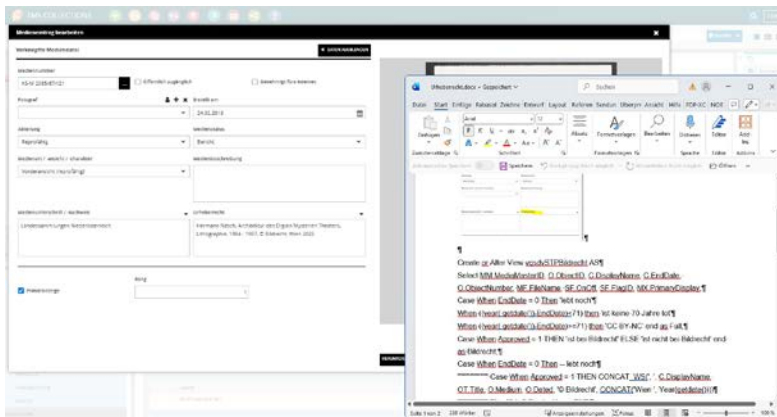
Medienverwaltung bearbeiten

Verknüpfte Medienwerke

Medien-Nummer
KS-M 2085451121

Öffentlich zugänglich

Fotograf

Erstellt am
24.05.2019

Abteilung
Reproduktion

Medientyp
Bericht

Bild-Nr.

Medienbeschreibung

Landessammlungen Niederösterreich

Urheberrecht
Hermann Nitsch, Architektur des Orgien Mysterien Theaters, Lithographie 1984 - 1985, © Bildrecht, Wien 2020

Rang

Medienfeld.docx - Gespeichert

Suchen

Datei Start Einfügen Entwurf Layout Referenzen Sendungen Überprüfen Ansicht Hilfe

Arial 12

Einfügen

Absatz Formatvorlagen Bearbeiten Diktieren Editor

Zwischenablage Schriftart Formatvorlagen Sprache Editor

Speichern

¶

Create or Alter View vcsdvSTPBildrecht AS¶

Select MM.MediaMasterID, O.ObjectID, C.DisplayName, C.EndDate, O.ObjectNumber, MF.FileName, SF.CnOff, SF.FlagID, MX.PrimaryDisplay,¶

Case When EndDate = 0 Then 'lebt noch'¶

When ((year( getdate())-EndDate)>71) then 'ist keine 70 Jahre tot'¶

When ((year( getdate())-EndDate)<=71) then 'CC BY-NC' end as Fall,¶

Case When Approved = 1 THEN 'ist bei Bildrecht' ELSE 'ist nicht bei Bildrecht' end as Bildrecht,¶

Case When EndDate = 0 Then -- lebt noch¶

Case When Approved = 1 THEN CONCAT_WS(', ', C.DisplayName, OT.Title, O.Medium, O.Dated, '© Bildrecht', CONCAT('Wien ', Year(getdate())))¶

Seite 1 von 2 239 Wörter

Anzeigeeinstellungen Fokus 100 %